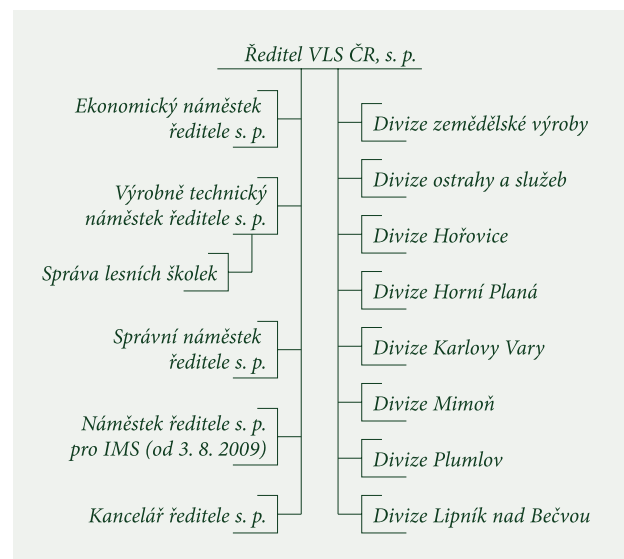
Ředitel VLS ČR, s. p.

Ekonomický náměstek ředitele s. p.

Výrobně technický náměstek ředitele s. p.

Správa lesních školek

Správní náměstek ředitele s. p.

Náměstek ředitele s. p. pro IMS (od 3. 8. 2009)

Kancelář ředitele s. p.

Divize zemědělské výroby

Divize ostrahy a služeb

Divize Hořovice

Divize Horní Planá

Divize Karlovy Vary

Divize Mimoň

Divize Plumlov

Divize Lipník nad Bečvou